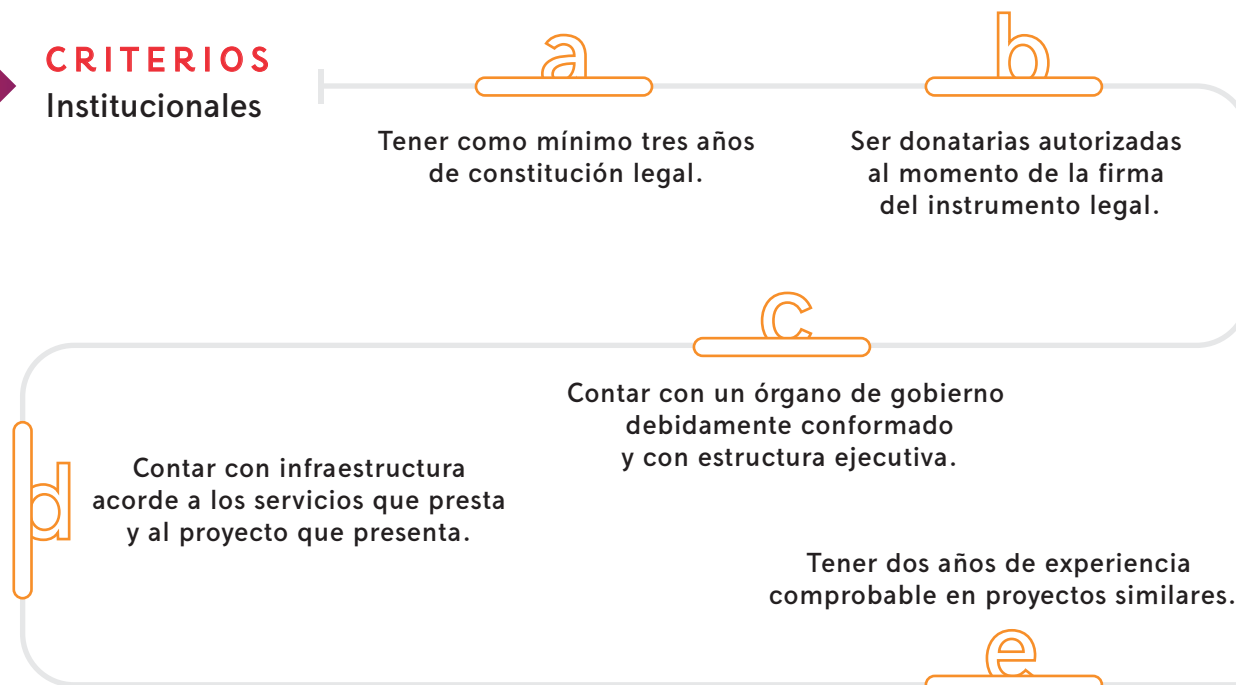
CRITERIOS
Institucionales

a

Tener como mínimo tres años de constitución legal.

b

Ser donatarias autorizadas al momento de la firma del instrumento legal.

c

Contar con un órgano de gobierno debidamente conformado y con estructura ejecutiva.

d

Contar con infraestructura acorde a los servicios que presta y al proyecto que presenta.

Tener dos años de experiencia comprobable en proyectos similares.

e